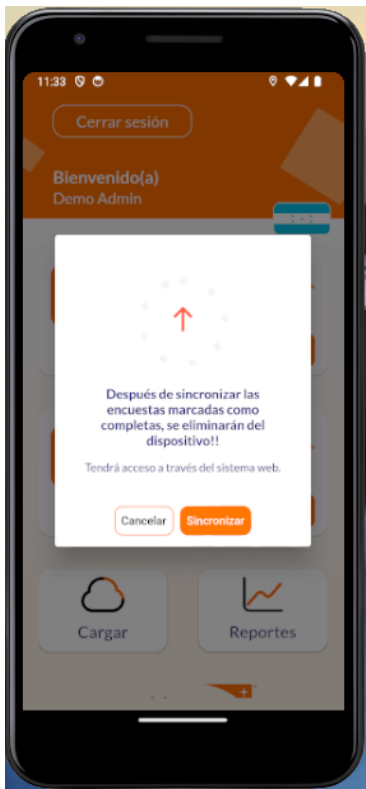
11:33

Cerrar sesión

Bienvenido(a)
Demo Admin

Después de sincronizar las encuestas marcadas como completas, se eliminarán del dispositivo!!

Tendrá acceso a través del sistema web.

Cancelar
Sincronizar

Cargar
Reportes